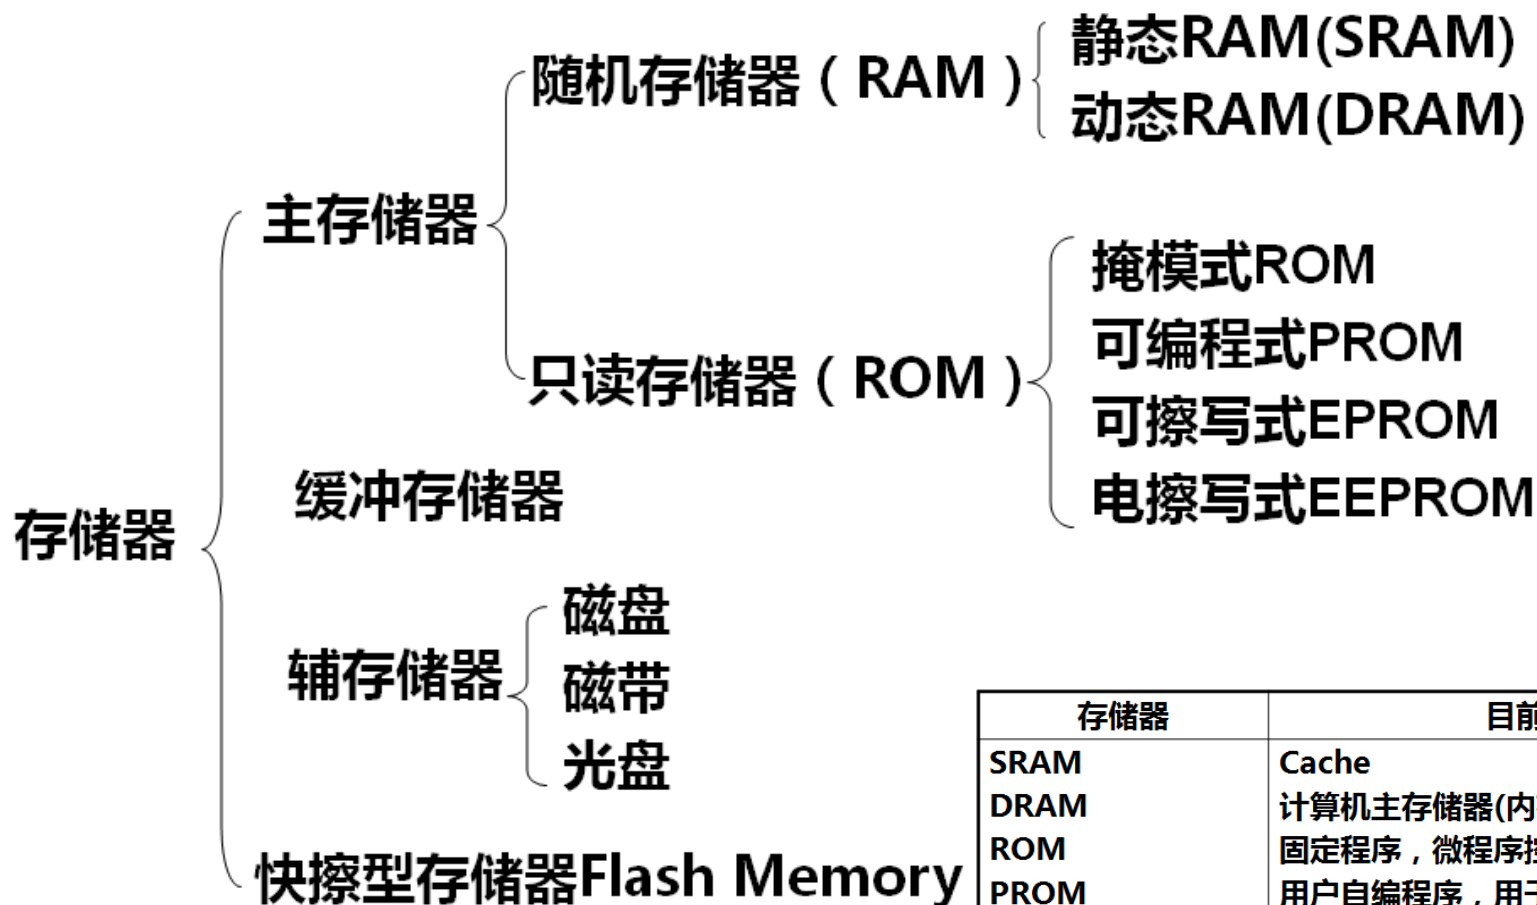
存储器

主存储器

随机存储器（RAM）

静态RAM(SRAM)

动态RAM(DRAM)

只读存储器（ROM）

掩模式ROM

可编程式PROM

可擦写式EPROM

电擦写式EEPROM

缓冲存储器

辅存储器

磁盘

磁带

光盘

快擦型存储器Flash Memory

| 存储器 | 目前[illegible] |
|---|---|
| SRAM | Cache |
| DRAM | 计算机主存储器(内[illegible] |
| ROM | 固定程序，微程序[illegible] |
| PROM | 用户自编程序，用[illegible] |